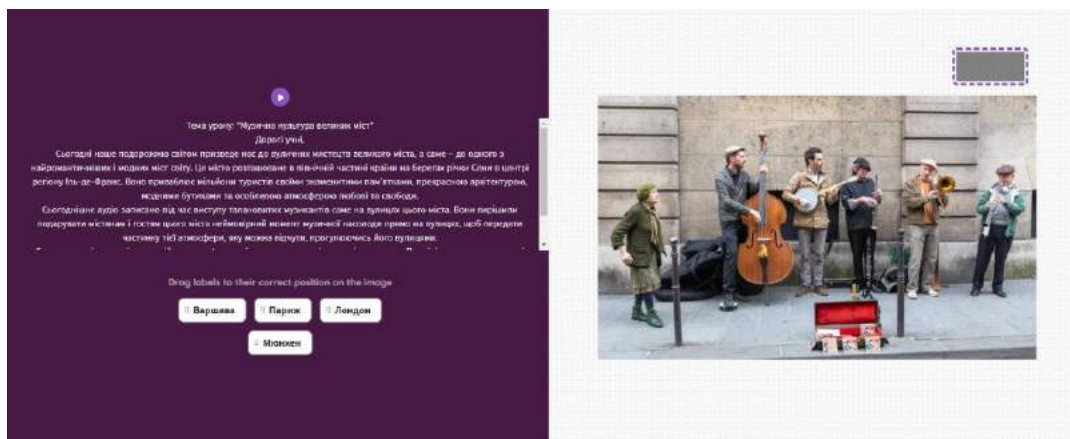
Тема уроку: "Музична культура великих міст"

Дорогі учні,

Сьогодні наше подорожою світом призведе нас до вуличних мистецтв великого міста, а саме – до одного з найромантичніших і модних міст світу. Це місто розташоване в північній частині країни на берегах річки Сени в центрі регіону Іль-де-Франс. Воно приваблює мільйони туристів своїми знаменитими пам'ятками, прекрасною архітектурою, модними бутиками та особливою атмосферою любові та свободи.

Сьогоднішнє аудіо записано під час виступу талановитих музикантів саме на вулицях цього міста. Вони вирішили подарувати містянам і гостям цього міста неймовірний момент музичної насолоди прямо на вулицях, щоб передати частинку тієї атмосфери, яку можна відчути, прогулюючись його вулицями.

Drag labels to their correct position on the image

Варшава
Париж
Лондон
Мюнхен